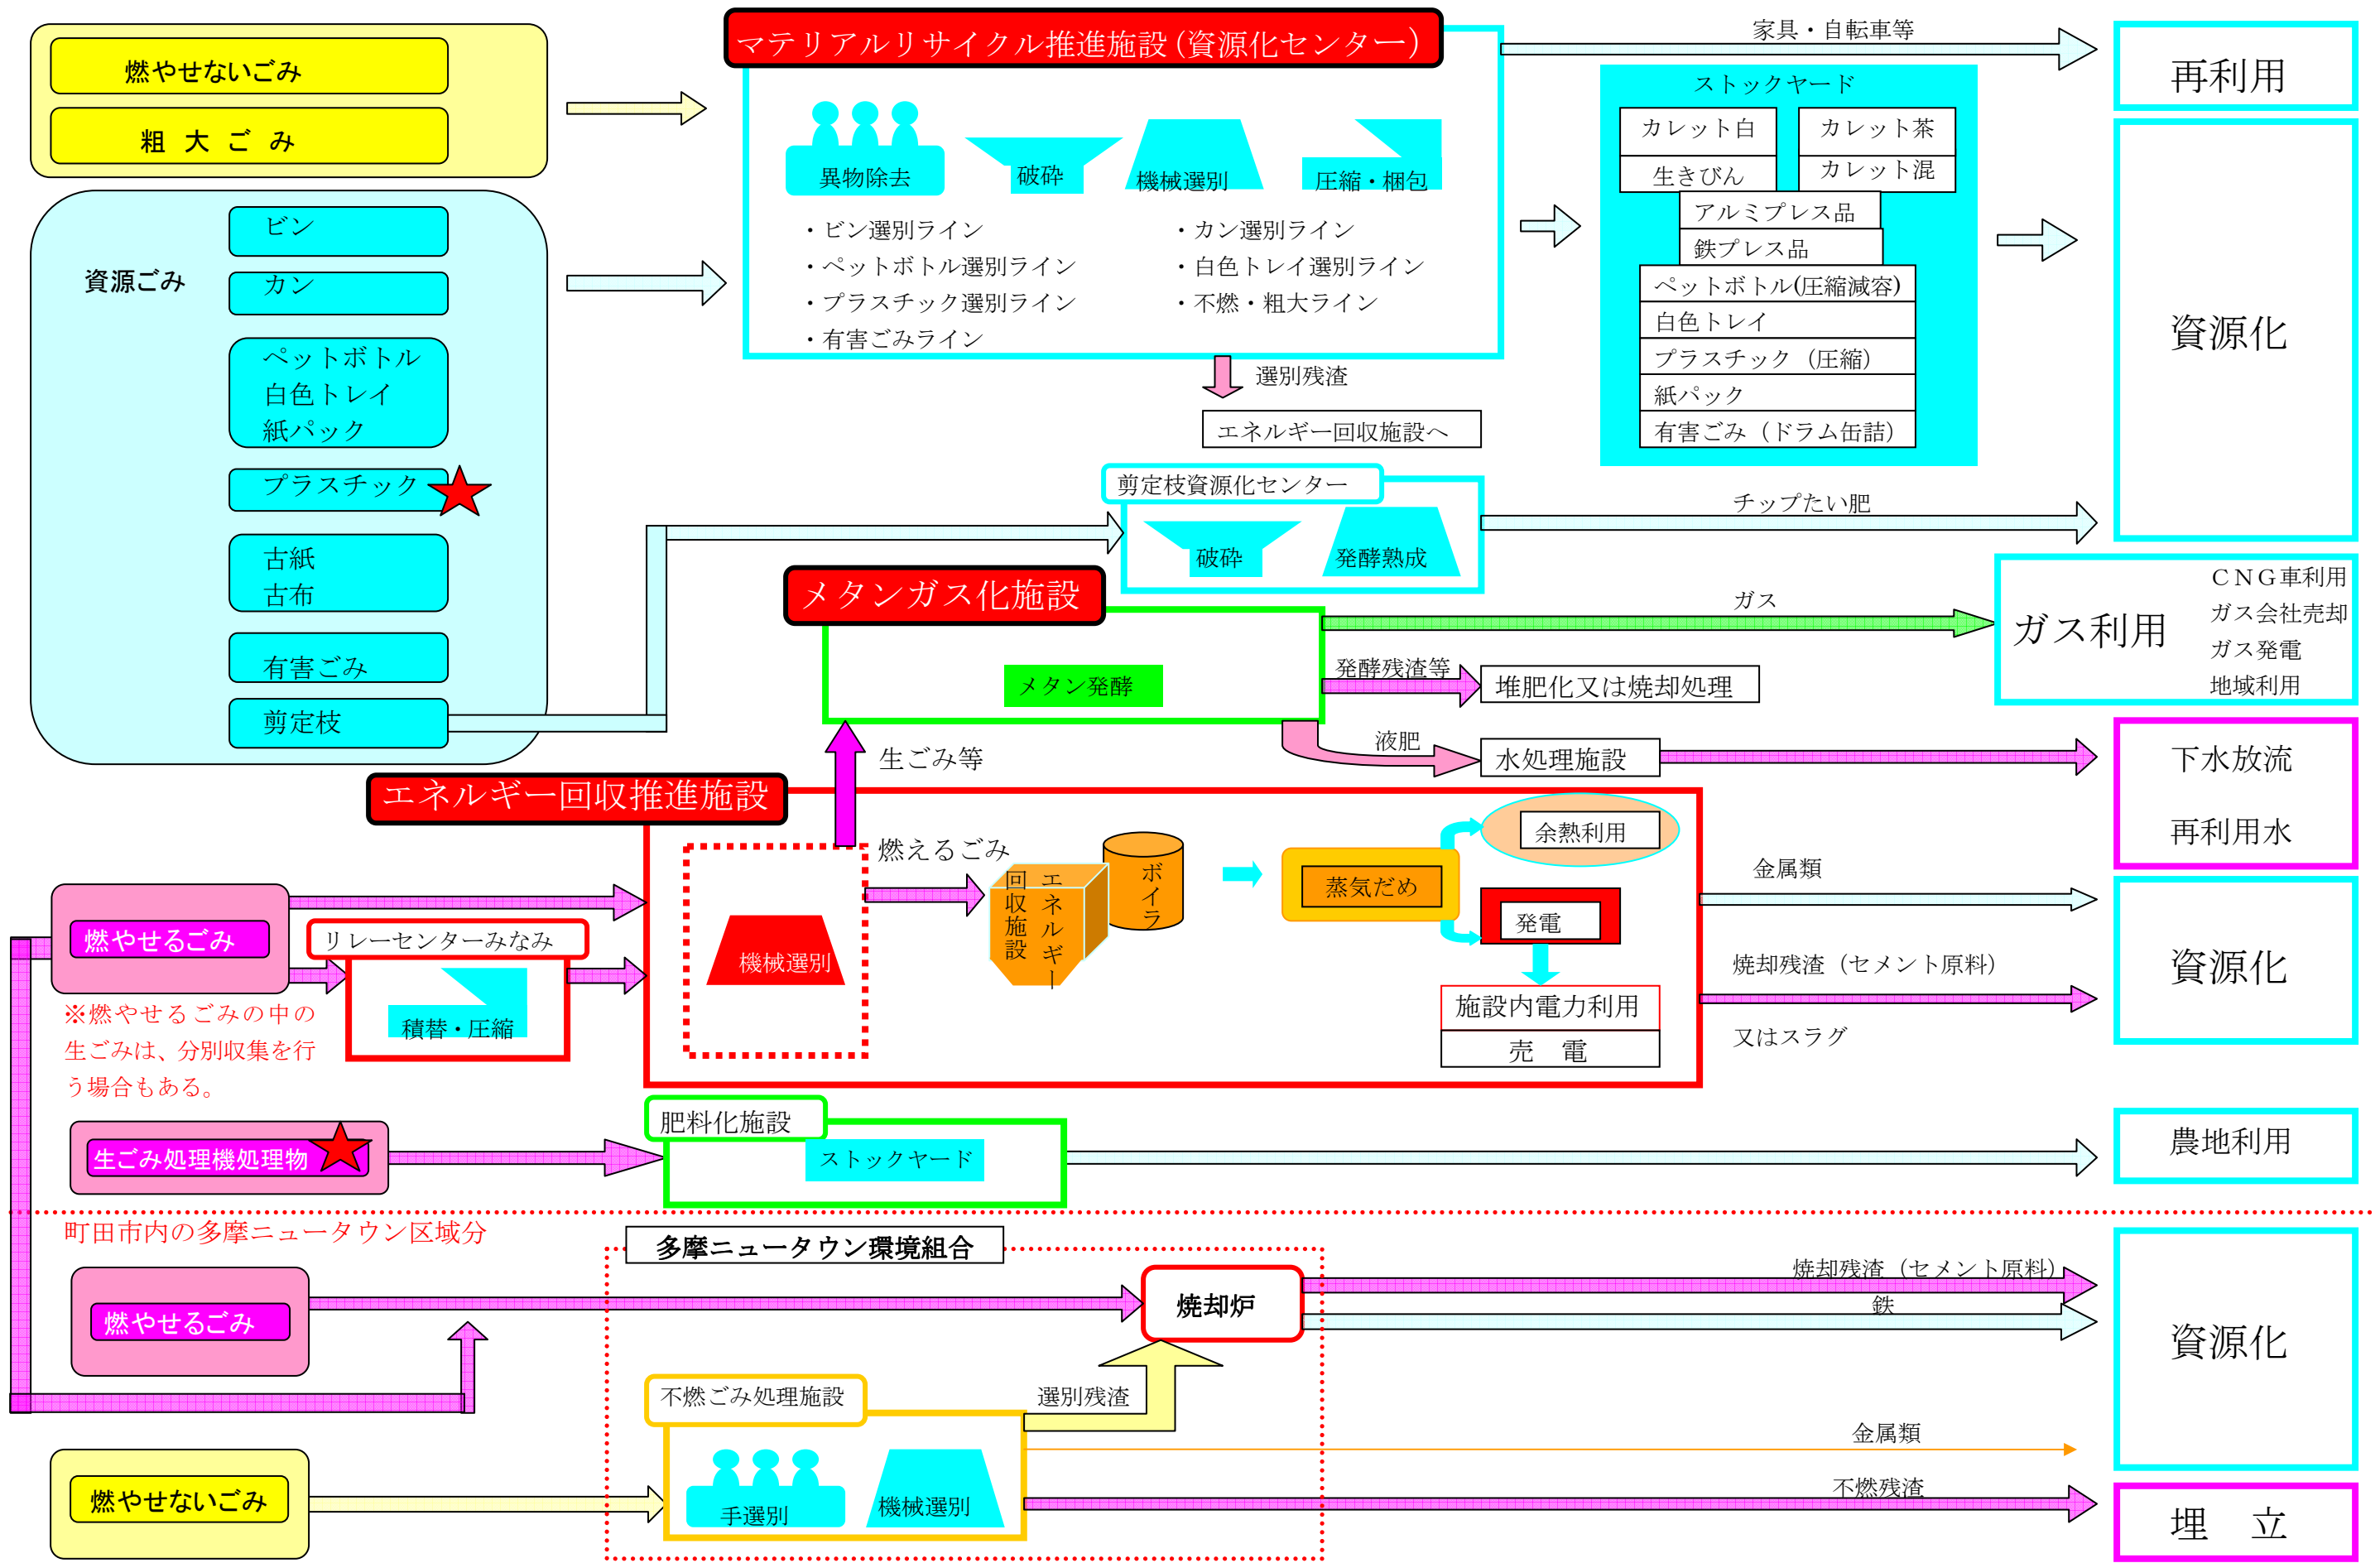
燃やせないごみ
粗 大 ご み

資源ごみ
ビン
カン
ペットボトル
白色トレイ
紙パック
プラスチック
古紙
古布
有害ごみ
剪定枝

マテリアルリサイクル推進施設（資源化センター）
異物除去
破砕
機械選別
圧縮・梱包
・ビン選別ライン
・ペットボトル選別ライン
・プラスチック選別ライン
・有害ごみライン
・カン選別ライン
・白色トレイ選別ライン
・不燃・粗大ライン
選別残渣
エネルギー回収施設へ

家具・自転車等
再利用

ストックヤード
カレット白
カレット茶
生きびん
カレット混
アルミプレス品
鉄プレス品
ペットボトル(圧縮減容)
白色トレイ
プラスチック（圧縮）
紙パック
有害ごみ（ドラム缶詰）

資源化

剪定枝資源化センター
破砕
発酵熟成
チップたい肥

メタンガス化施設
メタン発酵
ガス
ガス利用
CNG車利用
ガス会社売却
ガス発電
地域利用
発酵残渣等
堆肥化又は焼却処理
液肥
水処理施設
下水放流
再利用水
生ごみ等

エネルギー回収推進施設
燃えるごみ
機械選別
エネルギー回収施設
ボイラ
蒸気だめ
余熱利用
発電
施設内電力利用
売　電
金属類
焼却残渣（セメント原料）
又はスラグ
資源化

燃やせるごみ
リレーセンターみなみ
積替・圧縮
※燃やせるごみの中の生ごみは、分別収集を行う場合もある。

生ごみ処理機処理物
肥料化施設
ストックヤード
農地利用

町田市内の多摩ニュータウン区域分
多摩ニュータウン環境組合
燃やせるごみ
焼却炉
焼却残渣（セメント原料）
鉄
資源化
不燃ごみ処理施設
選別残渣
手選別
機械選別
金属類
不燃残渣
燃やせないごみ
埋　立